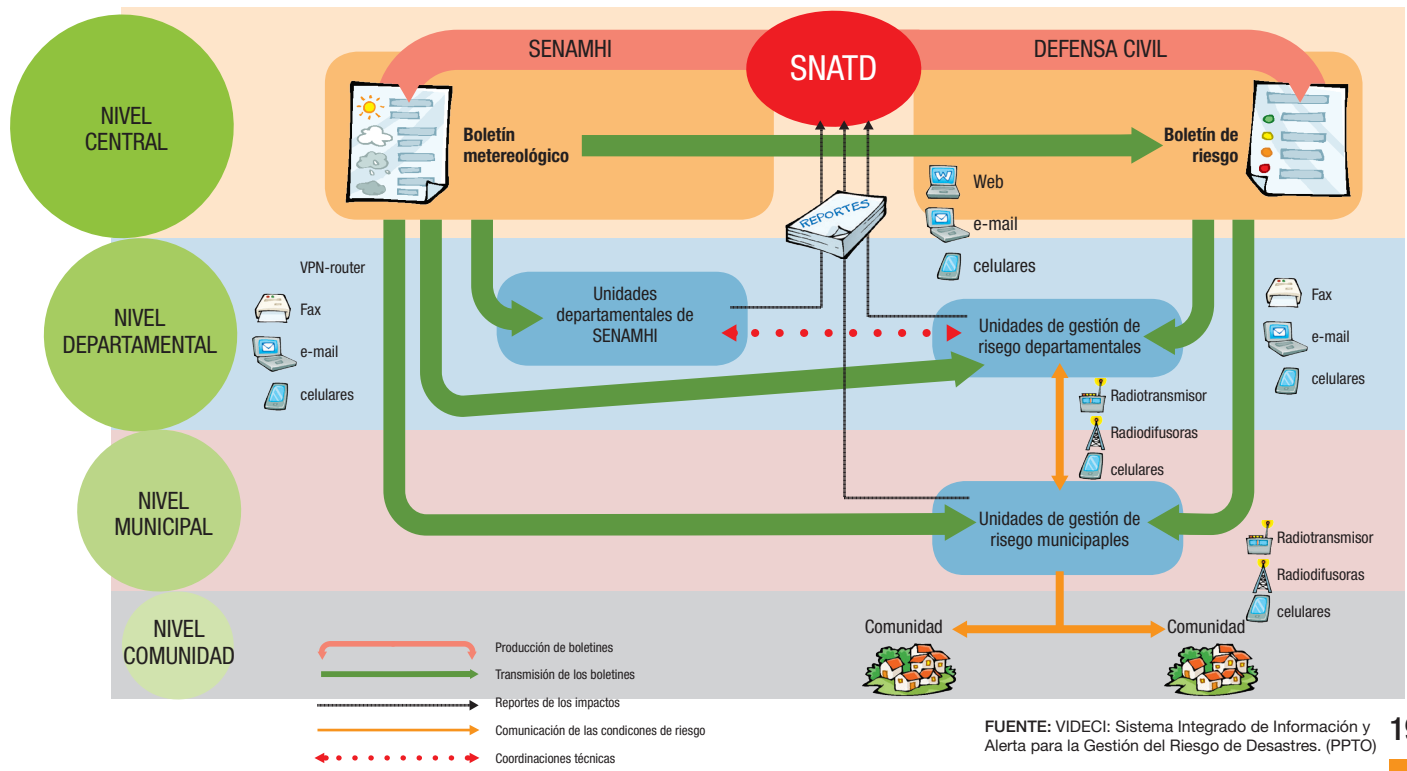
NIVEL CENTRAL

SENAMHI

SNATD

DEFENSA CIVIL

Boletín metereológico

Boletín de riesgo

REPORTES

Web

e-mail

celulares

NIVEL DEPARTAMENTAL

VPN-router

Fax

e-mail

celulares

Unidades departamentales de SENAMHI

Unidades de gestión de risego departamentales

Fax

e-mail

celulares

Radiotransmisor

Radiodifusoras

celulares

NIVEL MUNICIPAL

Unidades de gestión de risego municipaples

Radiotransmisor

Radiodifusoras

celulares

NIVEL COMUNIDAD

Comunidad

Comunidad

Producción de boletines

Transmisión de los boletines

Reportes de los impactos

Comunicación de las condicones de riesgo

Coordinaciones técnicas

FUENTE: VIDECI: Sistema Integrado de Información y Alerta para la Gestión del Riesgo de Desastres. (PPTO)

19